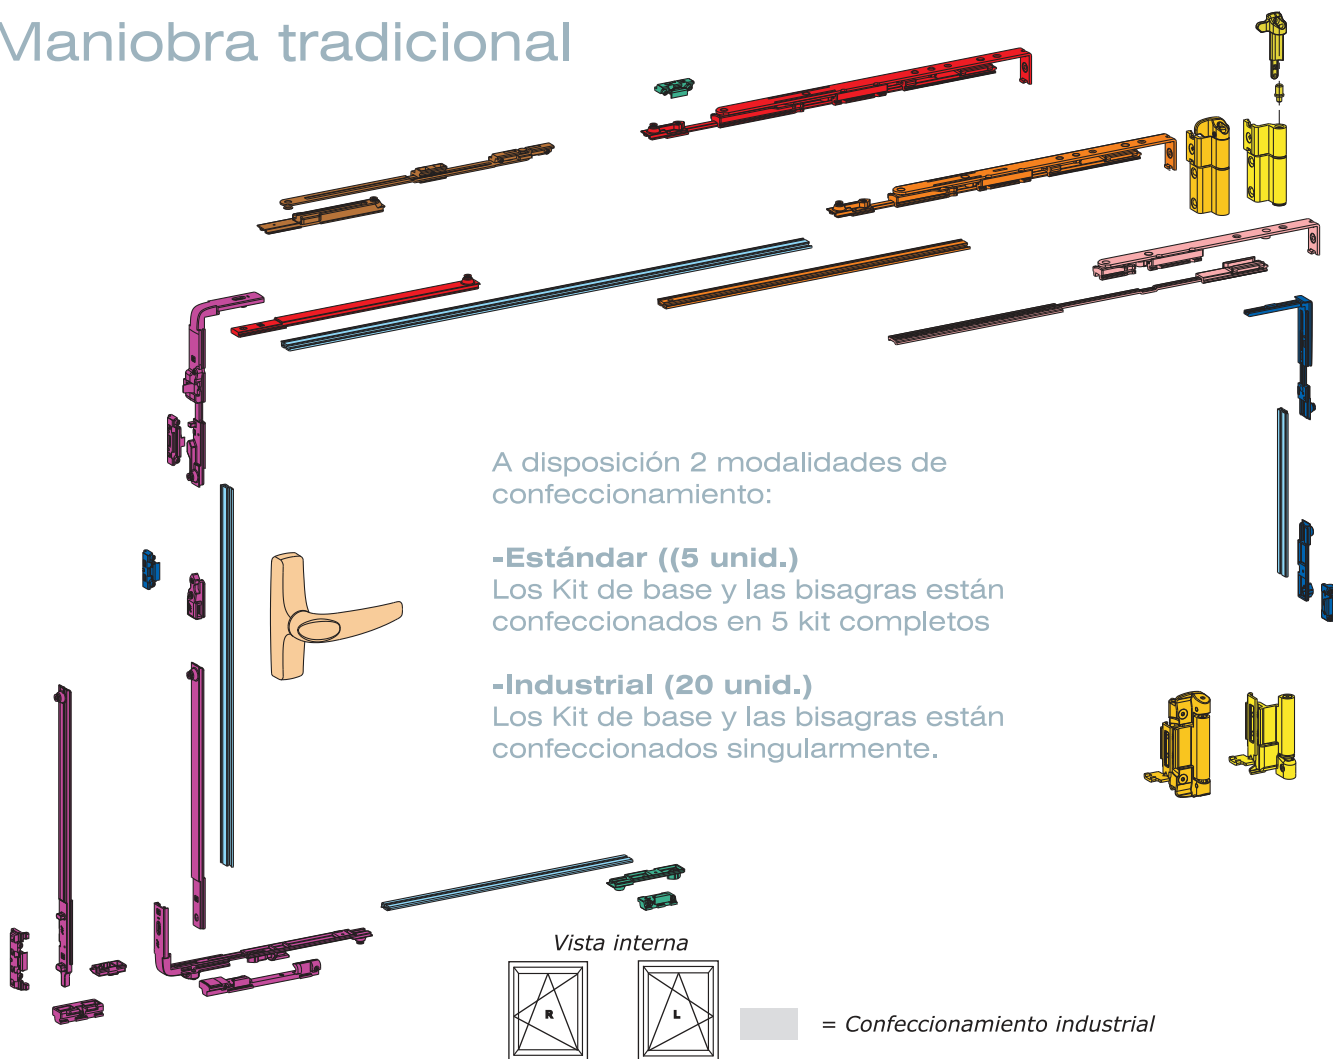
Maniobra tradicional

A disposición 2 modalidades de confeccionamiento:

-Estándar ((5 unid.)
Los Kit de base y las bisagras están confeccionados en 5 kit completos

-Industrial (20 unid.)
Los Kit de base y las bisagras están confeccionados singularmente.

Vista interna

R

L

= Confeccionamiento industrial